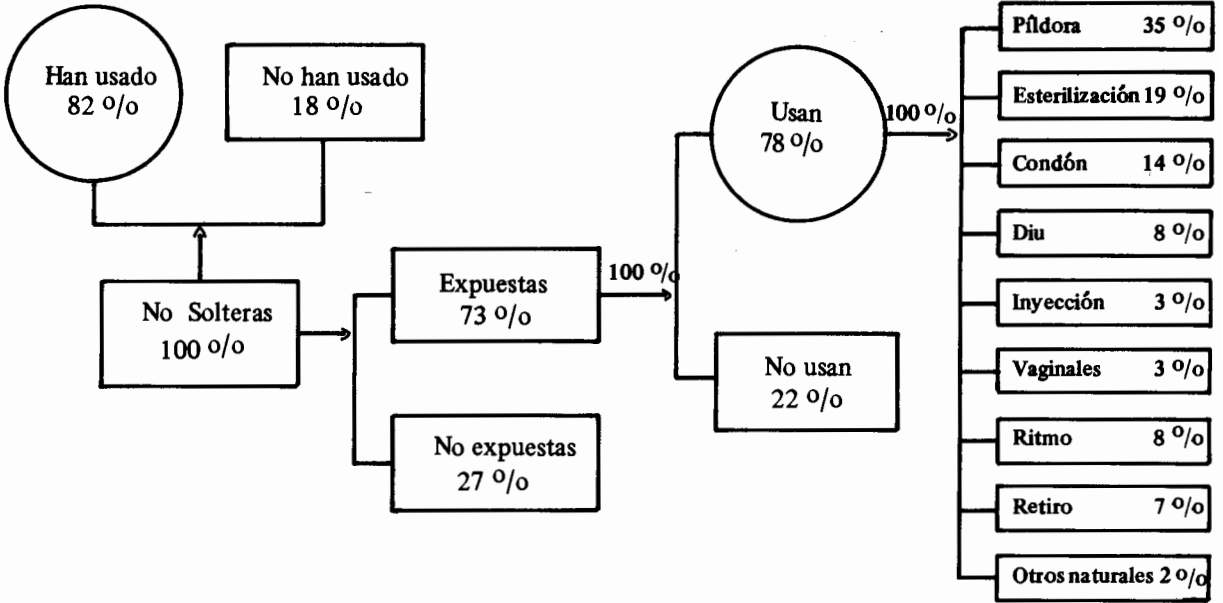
Han usado 82 o/o

No han usado 18 o/o

No Solteras 100 o/o

Expuestas 73 o/o

No expuestas 27 o/o

100 o/o

Usan 78 o/o

No usan 22 o/o

100 o/o

Píldora 35 o/o

Esterilización 19 o/o

Condón 14 o/o

Diu 8 o/o

Inyección 3 o/o

Vaginales 3 o/o

Ritmo 8 o/o

Retiro 7 o/o

Otros naturales 2 o/o